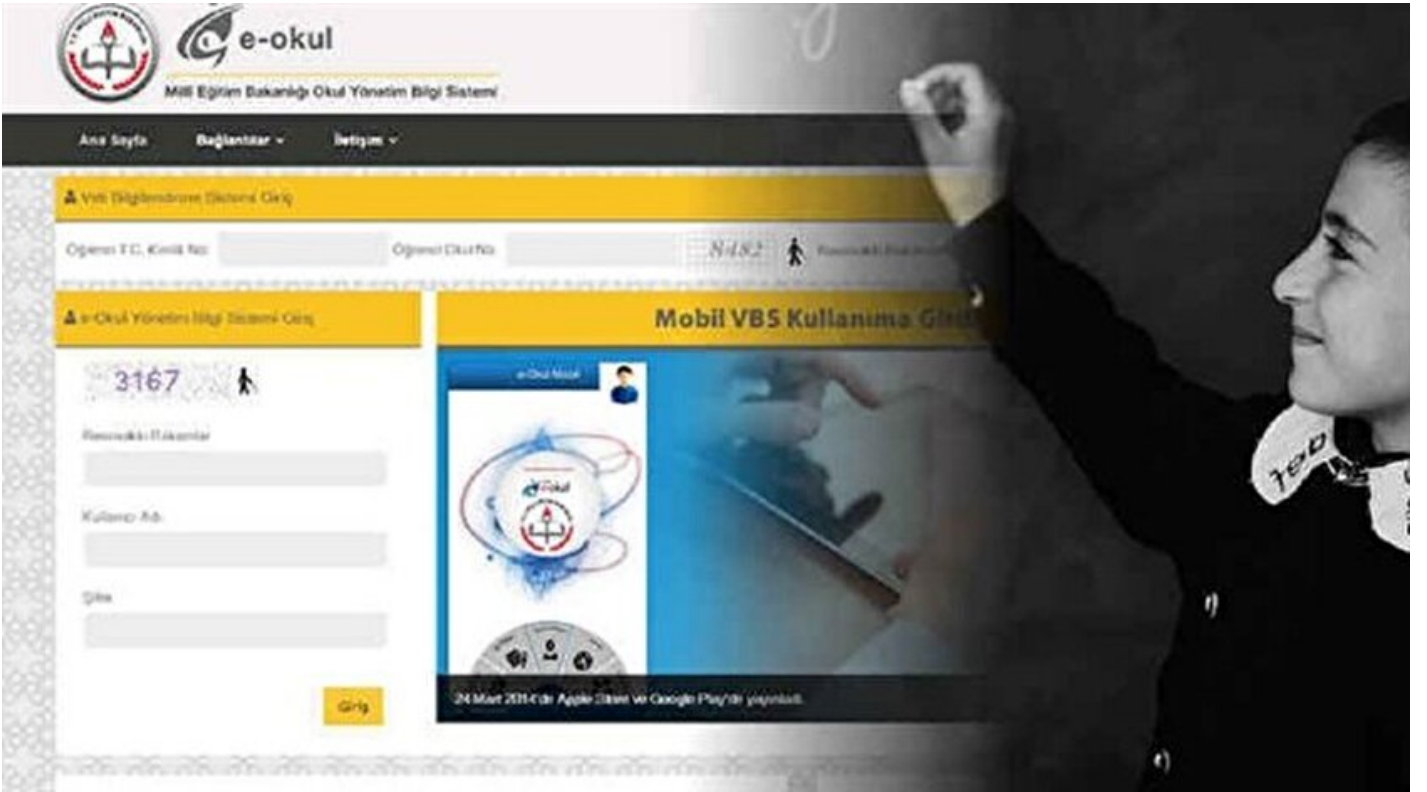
e-okul

Milli Eğitim Bakanlığı Okul Yönetim Bilgi Sistemi

Ana Sayfa Bağlantılar İletişim

Veli Bilgilendirme Sistemi Giriş

Öğrenci T.C. Kimlik No: Öğrenci Okul No: 8482 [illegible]

e-Okul Yönetim Bilgi Sistemi Giriş

3167

Resimdeki Rakamlar

Kullanıcı Adı

Şifre

Giriş

Mobil VBS Kullanıma Giri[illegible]

e-Okul Mobil

24 Mart 2014'de Apple Store ve Google Play'de yayında.